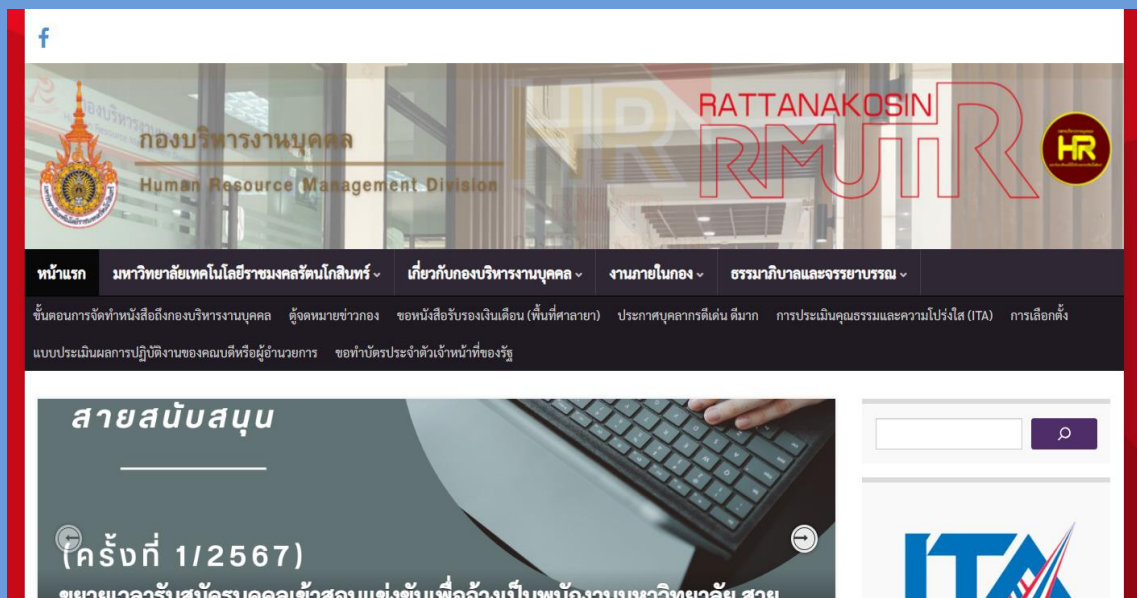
f

กองบริหารงานบุคคล
Human Resource Management Division

RATTANAKOSIN
RMUTR

HR

หน้าแรก มหาวิทยาลัยเทคโนโลยีราชมงคลรัตนโกสินทร์ เกี่ยวกับกองบริหารงานบุคคล งานภายในกอง ธรรมาภิบาลและจรรยาบรรณ

ขั้นตอนการจัดทำหนังสือถึงกองบริหารงานบุคคล ตู้จดหมายข่าวกอง ขอหนังสือรับรองเงินเดือน (พื้นที่ศาลายา) ประกาศบุคลากรดีเด่น ดีมาก การประเมินคุณธรรมและความโปร่งใส (ITA) การเลือกตั้ง แบบประเมินผลการปฏิบัติงานของคณบดีหรือผู้อำนวยการ ขอทำบัตรประจำตัวเจ้าหน้าที่ของรัฐ

สายสนับสนุน

(ครั้งที่ 1/2567)

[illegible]

ITA